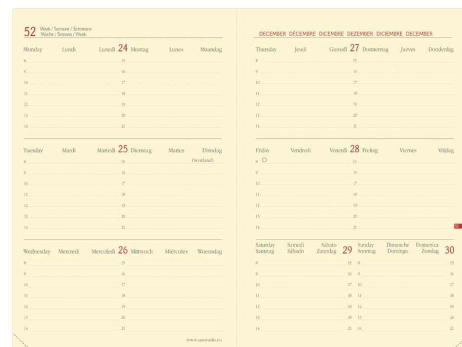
52 Week / Semaine / Settimana
Woche / Semana / Week

Monday Lundi Lunedì 24 Montag Lunes Maandag
8 15
9 16
10 17
11 18
12 19
13 20
14 21

Tuesday Mardi Martedì 25 Dienstag Martes Dinsdag
(Weihnacht)
8 15
9 16
10 17
11 18
12 19
13 20
14 21

Wednesday Mercredi Mercoledì 26 Mittwoch Miércoles Woensdag
8 15
9 16
10 17
11 18
12 19
13 20
14 21

www.quovadis.eu

DECEMBER DÉCEMBRE DICEMBRE DEZEMBER DICIEMBRE DECEMBER

Thursday Jeudi Giovedì 27 Donnerstag Jueves Donderdag
8 15
9 16
10 17
11 18
12 19
13 20
14 21

Friday Vendredi Venerdì 28 Freitag Viernes Vrijdag
8 15
9 16
10 17
11 18
12 19
13 20
14 21

Saturday Samedi Sabato 29 Sunday Dimanche Domenica 30
Samstag Sábado Zaterdag Sonntag Domingo Zondag
8 15 8 15
9 16 9 16
10 17 10 17
11 18 11 18
12 19 12 19
13 20 13 20
14 21 14 21